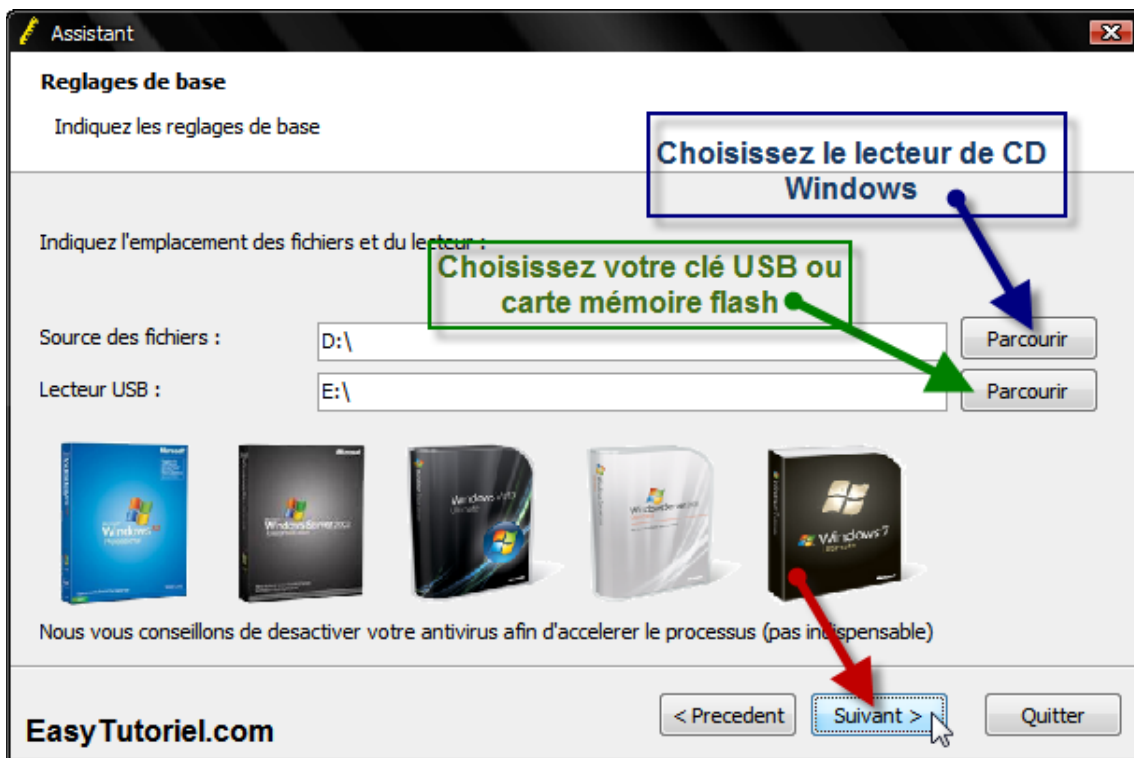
Assistant

Reglages de base

Indiquez les reglages de base

Choisissez le lecteur de CD Windows

Indiquez l'emplacement des fichiers et du lecteur :

Choisissez votre clé USB ou carte mémoire flash

Source des fichiers :
D:\
Parcourir

Lecteur USB :
E:\
Parcourir

Windows XP

Windows Server 2003

Windows Vista

Windows Server 2008

Windows 7

Nous vous conseillons de desactiver votre antivirus afin d'accelerer le processus (pas indispensable)

EasyTutoriel.com

< Precedent
Suivant >
Quitter